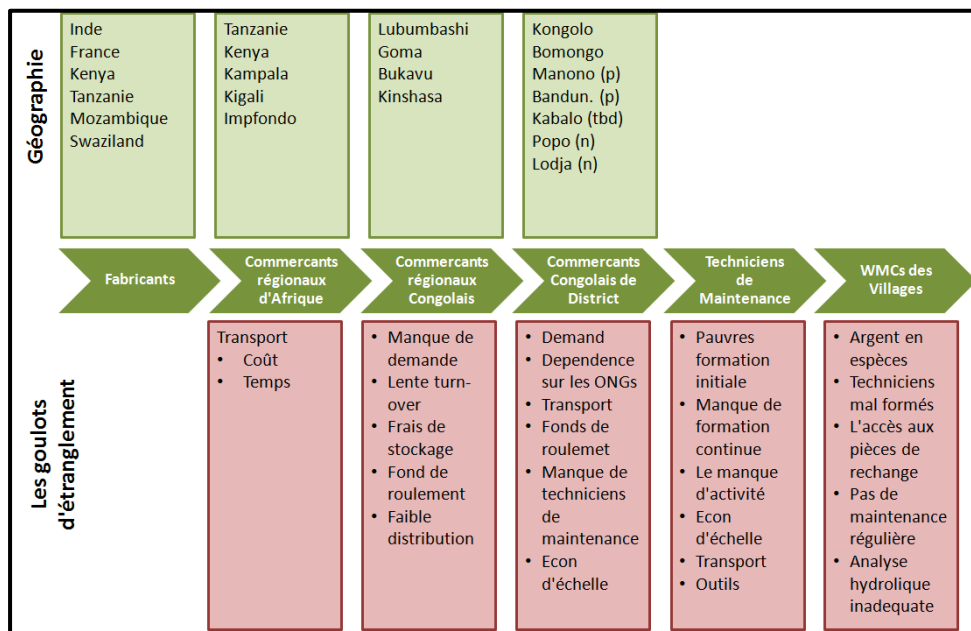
Géographie

Inde
France
Kenya
Tanzanie
Mozambique
Swaziland

Tanzanie
Kenya
Kampala
Kigali
Impfondo

Lubumbashi
Goma
Bukavu
Kinshasa

Kongolo
Bomongo
Manono (p)
Bandun. (p)
Kabalo (tbd)
Popo (n)
Lodja (n)

Fabricants

Commercants régionaux d'Afrique

Commercants régionaux Congolais

Commercants Congolais de District

Techniciens de Maintenance

WMCs des Villages

Les goulots d'étranglement

Transport
• Coût
• Temps

• Manque de demande
• Lente turn-over
• Frais de stockage
• Fond de roulement
• Faible distribution

• Demand
• Dependence sur les ONGs
• Transport
• Fonds de roulemet
• Manque de techniciens de maintenance
• Econ d'échelle

• Pauvres formation initiale
• Manque de formation continue
• Le manque d'activité
• Econ d'échelle
• Transport
• Outils

• Argent en espèces
• Techniciens mal formés
• L'accès aux pièces de rechange
• Pas de maintenance régulière
• Analyse hydrolique inadequate